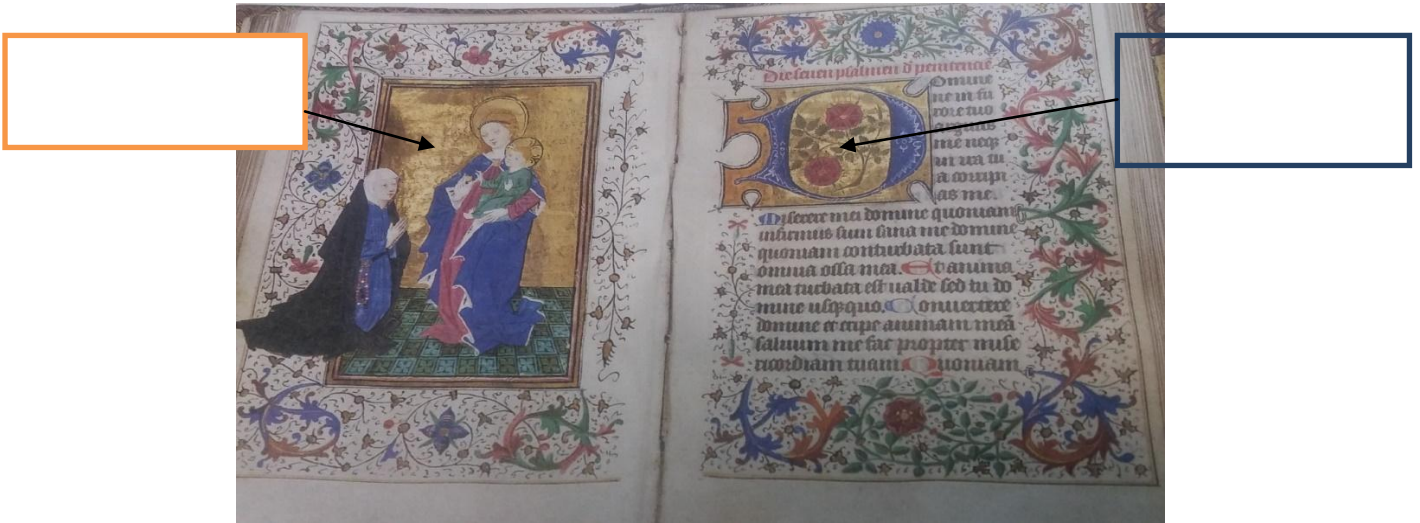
Dicitur psalmi penitentiales
D omine ne in furore tuo arguas me neque in ira tua corripias me.
Miserere mei domine quoniam infirmus sum sana me domine quoniam conturbata sunt omnia ossa mea. Et anima mea turbata est valde sed tu domine usquequo. Convertere domine et eripe animam meam salvum me fac propter misericordiam tuam. Quoniam